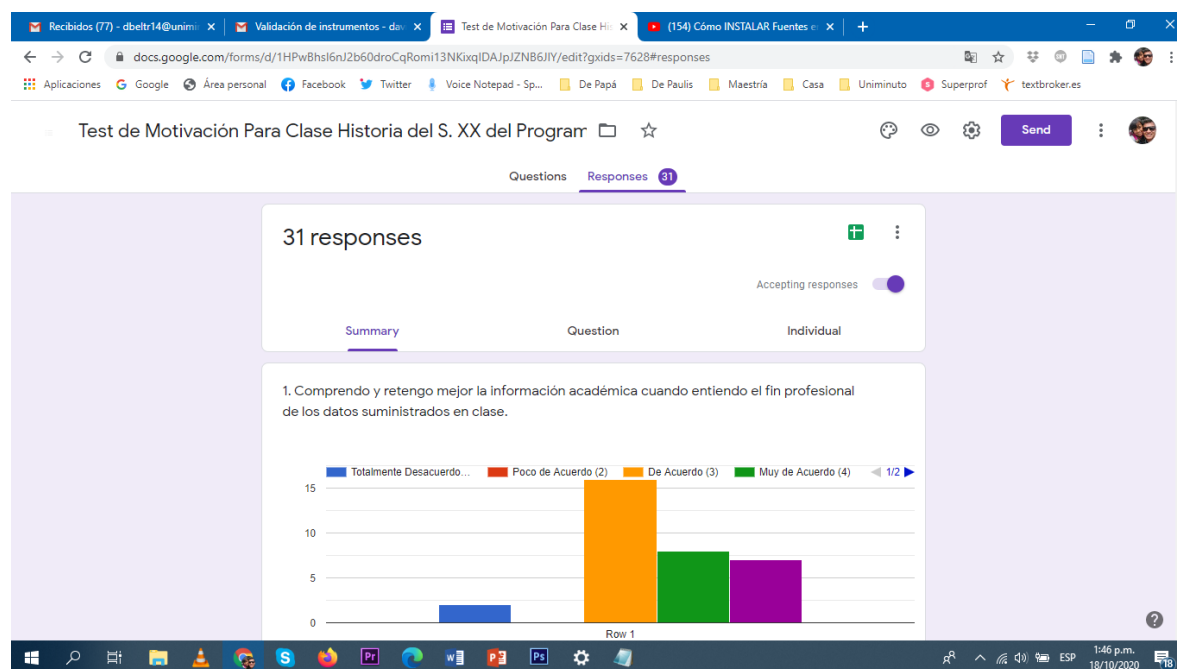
Recibidos (77) - dbeltr14@unimi ×
Validación de instrumentos - dav ×
Test de Motivación Para Clase Hi ×
(154) Cómo INSTALAR Fuentes e ×
+

docs.google.com/forms/d/1HPwBhsl6nJ2b60droCqRomi13NKixqIDAJpJZNB6JlY/edit?gxids=7628#responses

Aplicaciones Google Área personal Facebook Twitter Voice Notepad - Sp... De Papá De Paulis Maestría Casa Uniminuto Superprof textbroker.es

Test de Motivación Para Clase Historia del S. XX del Program

Send

Questions Responses 31

31 responses

Accepting responses

Summary Question Individual

1. Comprendo y retengo mejor la información académica cuando entiendo el fin profesional de los datos suministrados en clase.

Totalmente Desacuerdo... Poco de Acuerdo (2) De Acuerdo (3) Muy de Acuerdo (4) 1/2

15
10
5
0
Row 1

ESP 1:46 p.m. 18/10/2020 18